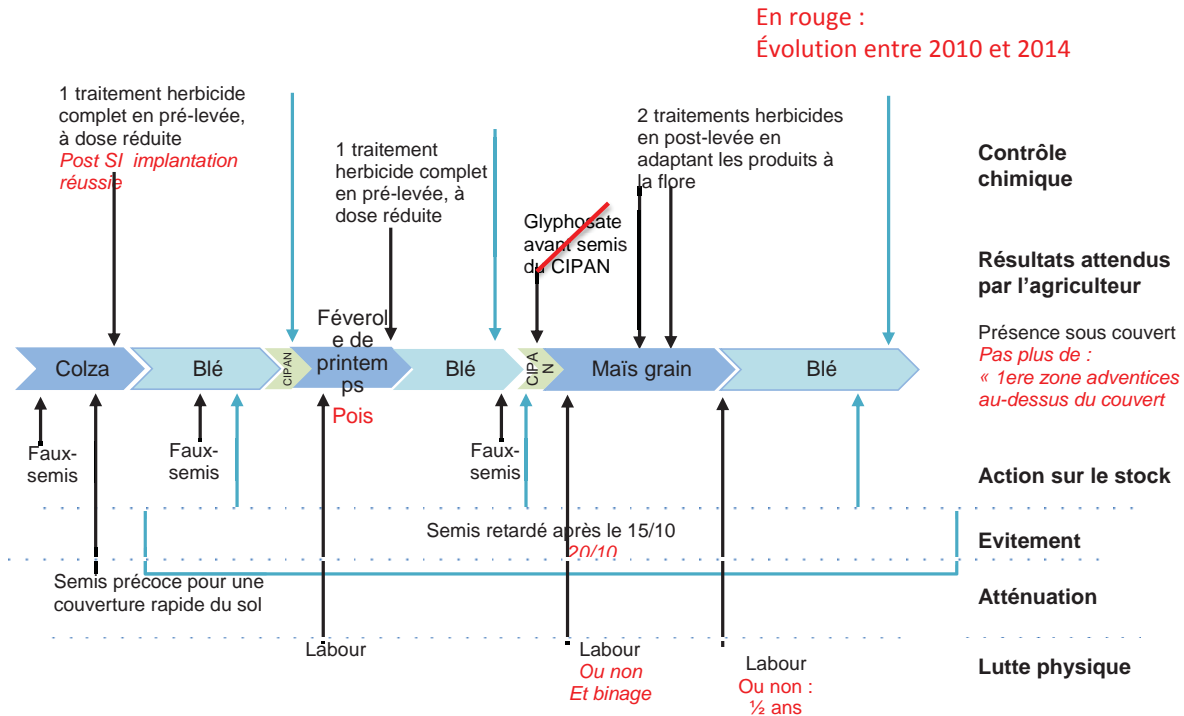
En rouge :
Évolution entre 2010 et 2014

1 traitement herbicide complet en pré-levée, à dose réduite
Post SI implantation réussie

1 traitement herbicide complet en pré-levée, à dose réduite

Glyphosate avant semis du CIPAN

2 traitements herbicides en post-levée en adaptant les produits à la flore

Contrôle chimique

Résultats attendus par l'agriculteur

Colza | Blé | CIPAN | Féverole de printemps | Blé | CIPAN | Maïs grain | Blé

Pois

Présence sous couvert
Pas plus de :
« 1ere zone adventices au-dessus du couvert

Faux-semis

Faux-semis

Faux-semis

Action sur le stock

Semis retardé après le 15/10
20/10

Evitement

Semis précoce pour une couverture rapide du sol

Atténuation

Labour

Labour
Ou non
Et binage

Labour
Ou non :
½ ans

Lutte physique